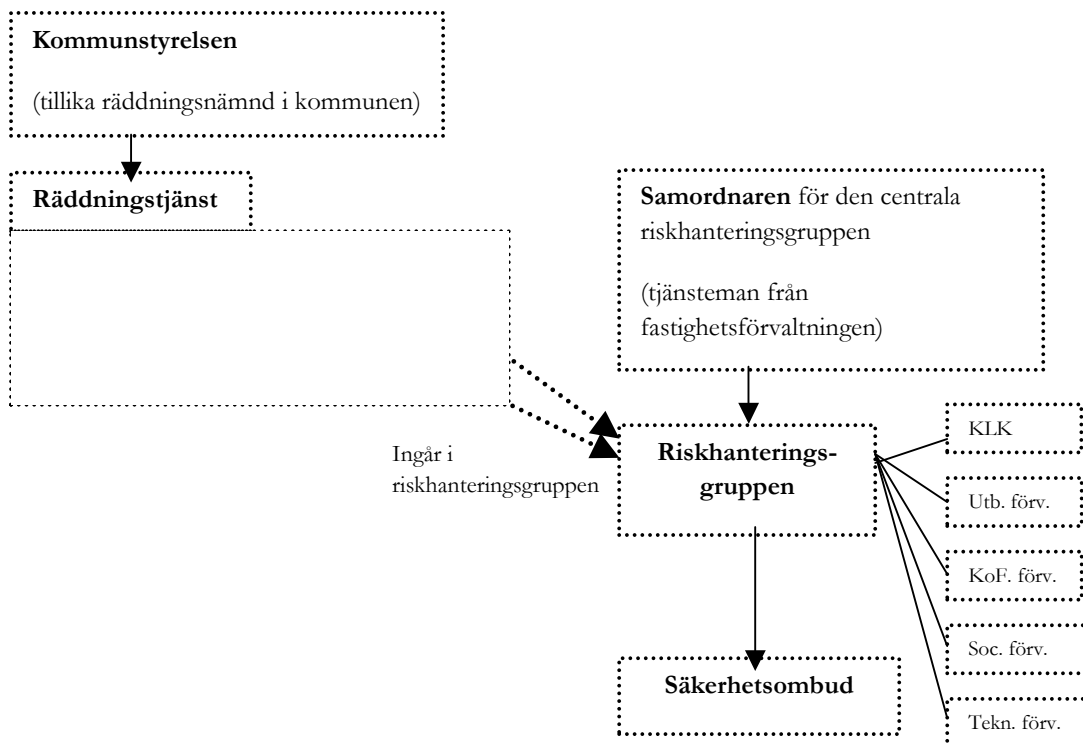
**Kommunstyrelsen**

(tillika räddningsnämnd i kommunen)

**Räddningstjänst**

**Samordnaren** för den centrala riskhanteringsgruppen

(tjänsteman från fastighetsförvaltningen)

Ingår i riskhanteringsgruppen

**Riskhanterings-gruppen**

KLK

Utb. förv.

KoF. förv.

Soc. förv.

Tekn. förv.

**Säkerhetsombud**